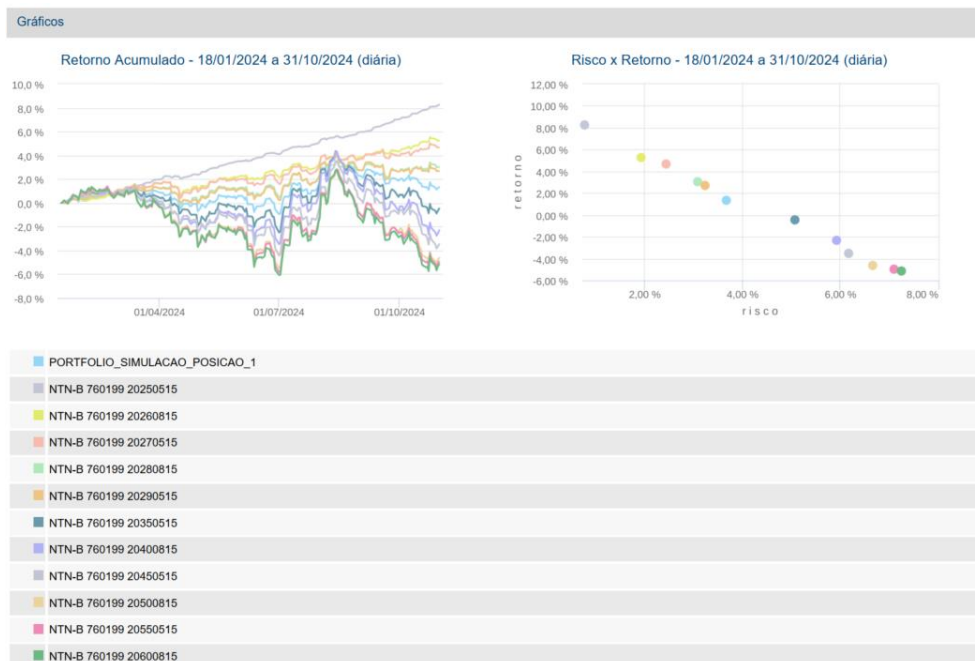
Gráficos

Retorno Acumulado - 18/01/2024 a 31/10/2024 (diária)

10,0 %
8,0 %
6,0 %
4,0 %
2,0 %
0,0 %
-2,0 %
-4,0 %
-6,0 %
-8,0 %

01/04/2024
01/07/2024
01/10/2024

Risco x Retorno - 18/01/2024 a 31/10/2024 (diária)

12,00 %
10,00 %
8,00 %
6,00 %
4,00 %
2,00 %
0,00 %
-2,00 %
-4,00 %
-6,00 %

retorno

2,00 %
4,00 %
6,00 %
8,00 %

risco

PORTFOLIO_SIMULACAO_POSICAO_1
NTN-B 760199 20250515
NTN-B 760199 20260815
NTN-B 760199 20270515
NTN-B 760199 20280815
NTN-B 760199 20290515
NTN-B 760199 20350515
NTN-B 760199 20400815
NTN-B 760199 20450515
NTN-B 760199 20500815
NTN-B 760199 20550515
NTN-B 760199 20600815